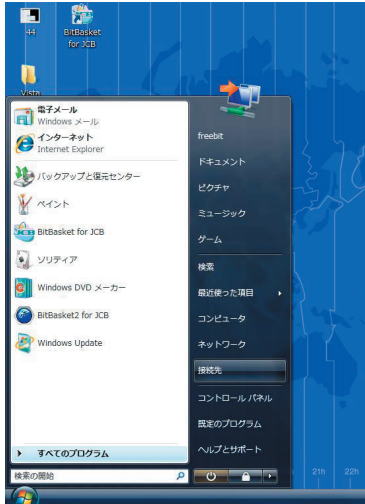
44

BitBasket for JCB

Vista

電子メール
Windows メール

インターネット
Internet Explorer

バックアップと復元センター

ペイント

BitBasket for JCB

ソリティア

Windows DVD メーカー

BitBasket2 for JCB

Windows Update

すべてのプログラム

検索の開始

freebit

ドキュメント

ピクチャ

ミュージック

ゲーム

検索

最近使った項目

コンピュータ

ネットワーク

接続先

コントロール パネル

既定のプログラム

ヘルプとサポート

21h

22h